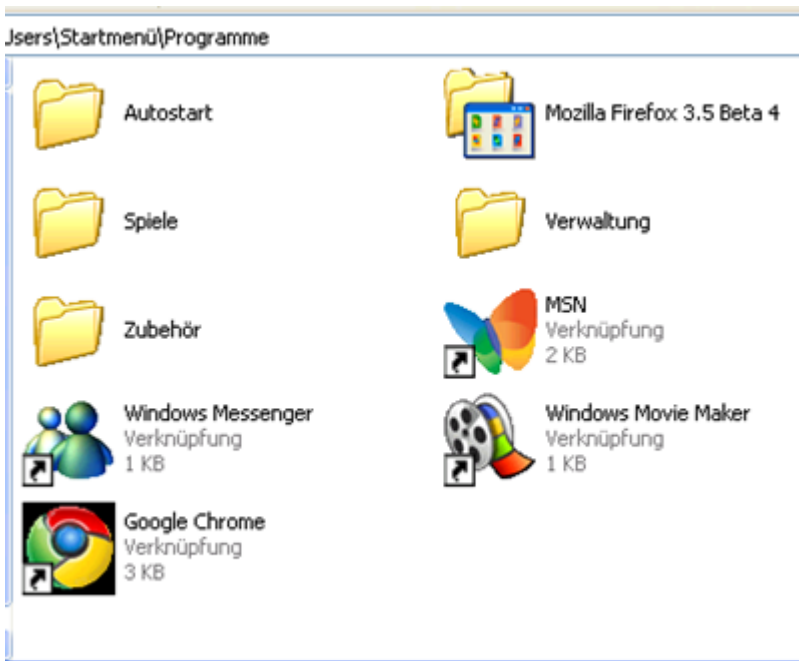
Jsers\Startmenü\Programme

Autostart

Mozilla Firefox 3.5 Beta 4

Spiele

Verwaltung

Zubehör

MSN
Verknüpfung
2 KB

Windows Messenger
Verknüpfung
1 KB

Windows Movie Maker
Verknüpfung
1 KB

Google Chrome
Verknüpfung
3 KB